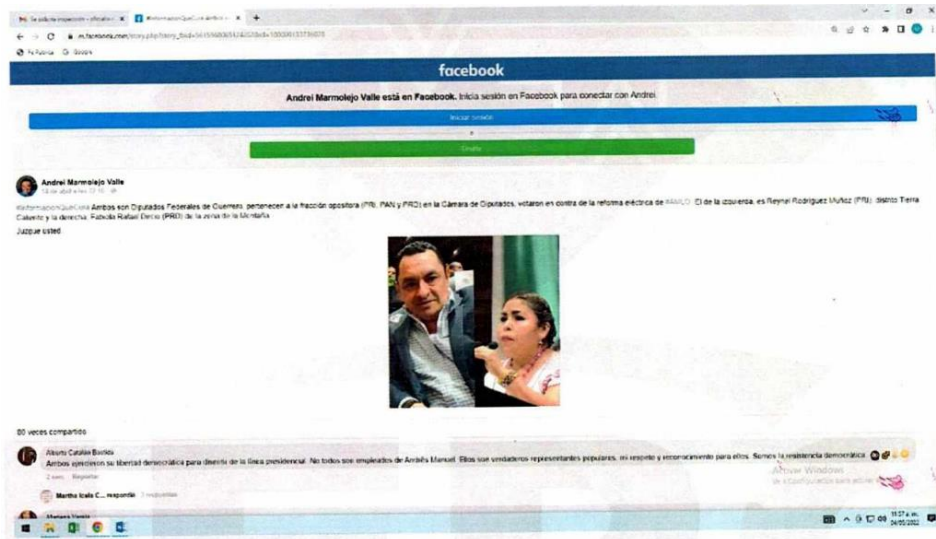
Se solicita inspección - oficialía × | #InformacionQueCuenta Ambos × | +

m.facebook.com/story.php?story_fbid=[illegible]

facebook

Andrei Marmolejo Valle está en Facebook. Inicia sesión en Facebook para conectar con Andrei.

Iniciar sesión

Crear

Andrei Marmolejo Valle
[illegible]

#InformacionQueCuenta Ambos son Diputados Federales de Guerrero, pertenecen a la fracción opositora (PRI, PAN y PRD) en la Cámara de Diputados, votaron en contra de la reforma eléctrica de #AMLO. El de la izquierda, es Reynel Rodríguez Muñoz (PRI), distrito Tierra Caliente y la derecha, Fabiola Rafael Dircio (PRD) de la zona de la Montaña.

Juzgue usted

80 veces compartido

Alberto Catalán Bastida
Ambos ejercieron su libertad democrática para disentir de la línea presidencial. No todos son empleados de Andrés Manuel. Ellos son verdaderos representantes populares, mi respeto y reconocimiento para ellos. Somos la resistencia democrática.

2 sem. Reportar

Martha Icela C... respondió · 3 respuestas

Activar Windows
Ve a Configuración para activar Windows.

11:57 a. m.
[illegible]